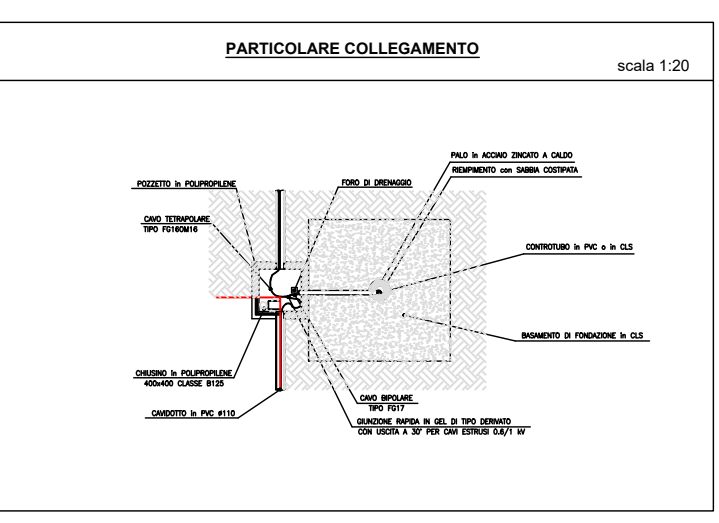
PARTICOLARE COLLEGAMENTO

scala 1:20

POZZETTO in POLIPROPILENE

FORO DI DRENAGGIO

PALO in ACCIAIO ZINCATO A CALDO

RIEMPIMENTO con SABBIA COSTIPATA

CAVO TETRAPOLARE
TIPO FG16OM16

CONTROTUBO in PVC o in CLS

BASAMENTO DI FONDAZIONE in CLS

CHIUSINO in POLIPROPILENE
400x400 CLASSE B125

CAVIDOTTO in PVC ø110

CAVO BIPOLARE
TIPO FG17

GIUNZIONE RAPIDA IN GEL DI TIPO DERIVATO
CON USCITA A 30° PER CAVI ESTRUSI 0.6/1 kV